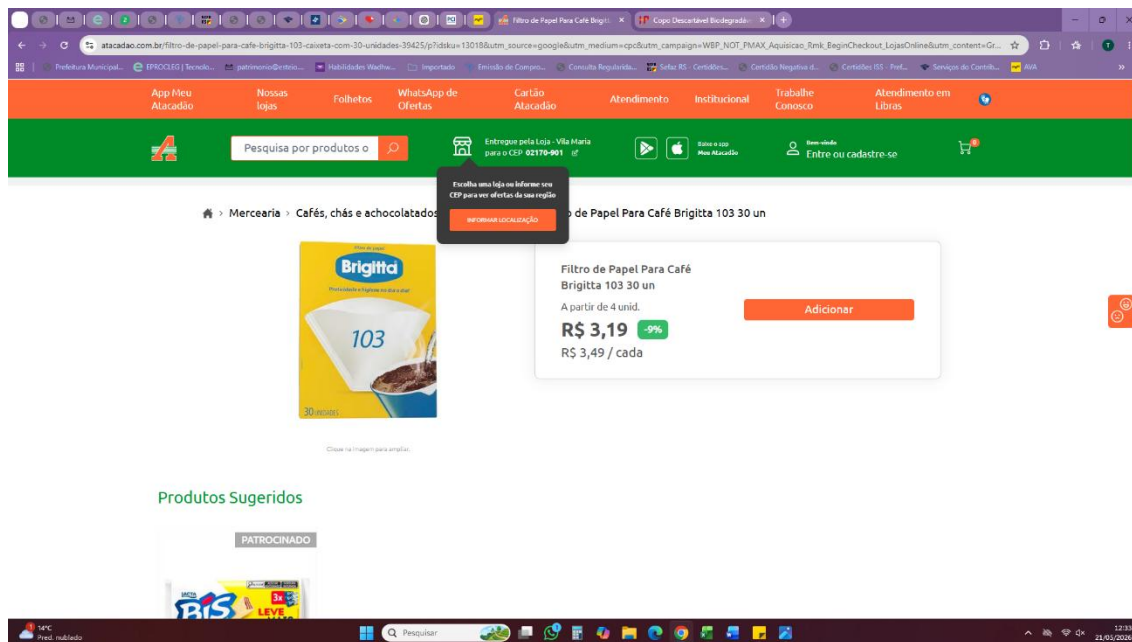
Filtro de Papel Para Café Brigitt ×
Copo Descartável Biodegradáv ×

atacadao.com.br/filtro-de-papel-para-cafe-brigitta-103-caixeta-com-30-unidades-39425/p?idsku=13018&utm_source=google&utm_medium=cpc&utm_campaign=WBP_NOT_PMAX_Aquisicao_Rmk_BeginCheckout_LojasOnline&utm_content=Gr...

Prefeitura Municipal... EPROCLEG | Tecnolo... patrimonio@ctmio... Habilidades Wadhw... Importado Emissão de Compro... Consulta Regularida... Sefaz RS - Certidões... Certidão Negativa d... Certidões ISS - Pref... Serviços do Contrib... AVA

App Meu Atacadão | Nossas lojas | Folhetos | WhatsApp de Ofertas | Cartão Atacadão | Atendimento | Institucional | Trabalhe Conosco | Atendimento em Libras

Pesquisa por produtos o

Entregue pela Loja - Vila Maria para o CEP 02170-901

Baixe o app Meu Atacadão

Bem-vindo
Entre ou cadastre-se

0

Escolha uma loja ou informe seu CEP para ver ofertas da sua região

INFORMAR LOCALIZAÇÃO

Mercearia > Cafés, chás e achocolatados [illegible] de Papel Para Café Brigitta 103 30 un

Brigitta
103
30 UNIDADES

Clique na imagem para ampliar.

Filtro de Papel Para Café Brigitta 103 30 un

A partir de 4 unid.
R$ 3,19 -9%
R$ 3,49 / cada

Adicionar

Produtos Sugeridos

PATROCINADO

BIS
3x LEVE

14°C
Pred. nublado

Pesquisar

12:33
21/03/2026